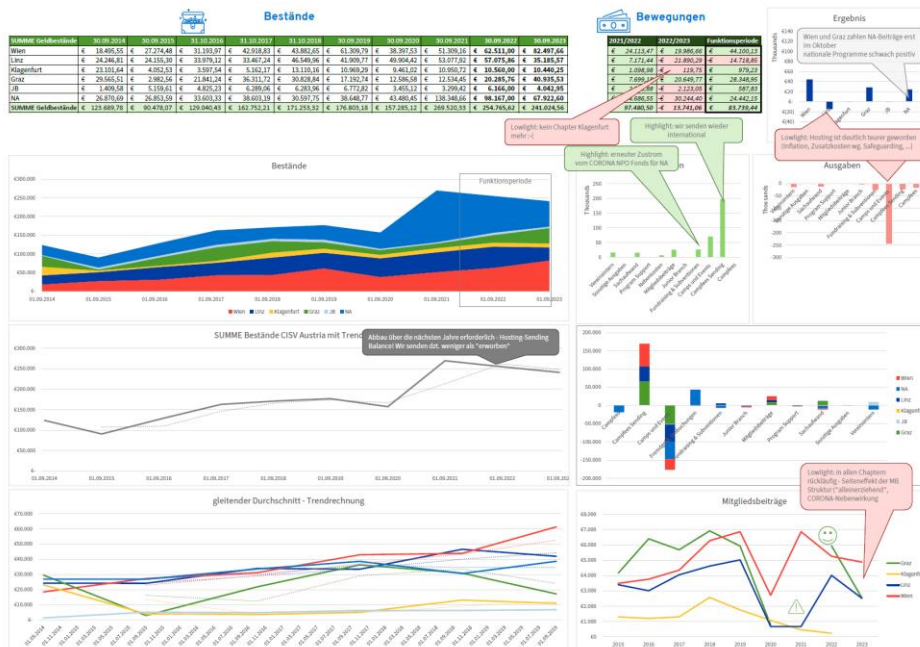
Bestände

| SUMME Geldbestände | 30.09.2014 | 30.09.2015 | 31.10.2016 | 31.10.2017 | 31.10.2018 | 30.09.2019 | 30.09.2020 | 30.09.2021 | 30.09.2022 | 30.09.2023 |
|---|---|---|---|---|---|---|---|---|---|---|
| Wien | € 18.495,55 | € 27.274,48 | € 31.193,97 | € 42.918,83 | € 43.882,65 | € 61.309,79 | € 38.397,53 | € 51.309,16 | € 62.511,00 | € 82.497,66 |
| Linz | € 24.246,81 | € 14.155,30 | € 33.979,12 | € 33.467,24 | € 46.549,96 | € 41.909,77 | € 49.904,42 | € 53.077,92 | € 57.075,86 | € 35.185,57 |
| Klagenfurt | € 23.101,64 | € 4.052,53 | € 3.597,54 | € 5.162,17 | € 13.110,16 | € 10.969,29 | € 9.461,02 | € 10.950,72 | € 10.560,00 | € 10.440,25 |
| Graz | € 29.565,51 | € 2.982,56 | € 21.841,24 | € 36.311,72 | € 30.828,84 | € 17.192,74 | € 12.586,58 | € 12.534,45 | € 20.285,76 | € 40.935,53 |
| JB | € 1.409,58 | € 5.159,61 | € 4.825,23 | € 6.289,06 | € 6.283,96 | € 6.772,82 | € 3.455,12 | € 3.299,42 | € 6.166,00 | € 4.042,95 |
| NA | € 26.870,69 | € 26.853,59 | € 33.603,33 | € 38.603,19 | € 30.597,75 | € 38.648,77 | € 43.480,45 | € 138.348,66 | € 98.167,00 | € 67.922,60 |
| SUMME Geldbestände | € 123.689,78 | € 90.478,07 | € 129.040,43 | € 162.752,21 | € 171.253,32 | € 176.803,18 | € 157.285,12 | € 269.520,33 | € 254.765,62 | € 241.024,56 |

Bewegungen

| 2021/2022 | 2022/2023 | Funktionsperiode |
|---|---|---|
| € 24.113,47 | € 19.986,66 | € 44.100,13 |
| € 7.171,44 | € 21.890,29 | € 14.718,85 |
| € 1.098,98 | € 119,75 | € 979,23 |
| € 7.699,19 | € 20.649,77 | € 28.348,96 |
| € 4.886,58 | € 2.123,05 | € 587,93 |
| € 40.186,55 | € 30.244,40 | € 24.442,15 |
| € 87.480,50 | € 13.741,06 | € 83.739,44 |

Ergebnis
Wien und Graz zahlen NA-Beiträge erst im Oktober
nationale Programme schwach positiv
Thousands
Wien Linz Klagenfurt Graz JB NA

Lowlight: kein Chapter Klagenfurt mehr :-(
Highlight: wir senden wieder international
Highlight: erneuter Zustrom vom CORONA NPO Fonds für NA
Lowlight: Hosting ist deutlich teurer geworden (Inflation, Zusatzkosten wg. Safeguarding, ...)

Bestände
Funktionsperiode
€300.000 €250.000 €200.000 €150.000 €100.000 €50.000 €-
01.09.2014 01.09.2015 01.09.2016 01.09.2017 01.09.2018 01.09.2019 01.09.2020 01.09.2021 01.09.2022 01.09.2023
Wien Linz Klagenfurt Graz JB NA

Thousands
Veranstaltungen Sonstige Ausgaben Sachaufwand Program Support Referentinnen Mitgliedsbeiträge Junior Branch Fundraising & Subventionen Camps und Events Campfees Sending Campfees

Ausgaben
Thousands

SUMME Bestände CISV Austria mit Trend
Abbau über die nächsten Jahre erforderlich - Hosting-Sending Balance! Wir senden dzt. weniger als "erworben"
€300.000 €250.000 €200.000 €150.000 €100.000 €50.000 €-
01.09.2014 01.09.2015 01.09.2016 01.09.2017 01.09.2018 01.09.2019 01.09.2020 01.09.2021 01.09.2022 01.09.2023

200.000 150.000 100.000 50.000 - -50.000 -100.000 -150.000 -200.000
Campfees Campfees Sending Camps und Events Fundraising & Subventionen Junior Branch Mitgliedsbeiträge Program Support Sachaufwand Sonstige Ausgaben Veranstaltungen
Wien NA Linz Klagenf JB Graz

gleitender Durchschnitt - Trendrechnung
€70.000 €60.000 €50.000 €40.000 €30.000 €20.000 €10.000 €-

Mitgliedsbeiträge
Lowlight: in allen Chaptern rückläufig - Seiteneffekt der MB Struktur("alleinerziehend", CORONA-Nebenwirkung
Graz Klagenfurt Linz Wien
2015 2016 2017 2018 2019 2020 2021 2022 2023